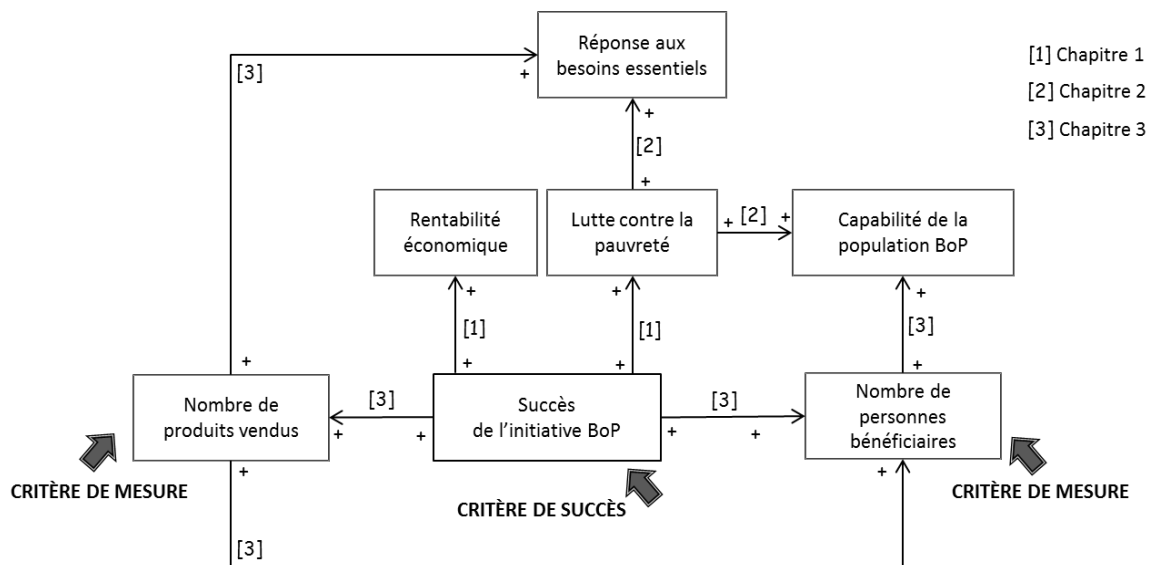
Réponse aux besoins essentiels

[1] Chapitre 1

[2] Chapitre 2

[3] Chapitre 3

[3]

+

+

[2]

+

Rentabilité économique

Lutte contre la pauvreté

+ [2] +

Capabilité de la population BoP

+

[1]

+

+

[1]

+

+

[3]

+

+

Nombre de produits vendus

[3]

+ +

Succès de l'initiative BoP

[3]

+ +

Nombre de personnes bénéficiaires

+

+

CRITÈRE DE MESURE

CRITÈRE DE SUCCÈS

CRITÈRE DE MESURE

[3]